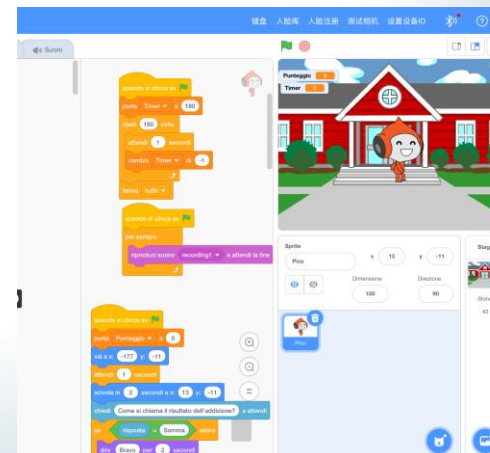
键盘 人脸库 人脸注册 测试相机 设置设备ID

Suoni

quando si clicca su
porta Timer a 180
ripeti 180 volte
attendi 1 secondi
cambia Timer di -1
ferma tutto

quando si clicca su
per sempre
riproduci suono recording1 e attendi la fine

quando si clicca su
porta Punteggio a 0
vai a x: -177 y: -11
attendi 1 secondi
scivola in 2 secondi a x: 13 y: -11
chiedi Come si chiama il risultato dell'addizione? e attendi
se risposta = Somma allora
dire Bravo per 2 secondi

Punteggio 0
Timer 0

Sprite
Pico
x 13
y -11
Dimensione 100
Direzione 90
Pico

Stag
Sfon
42